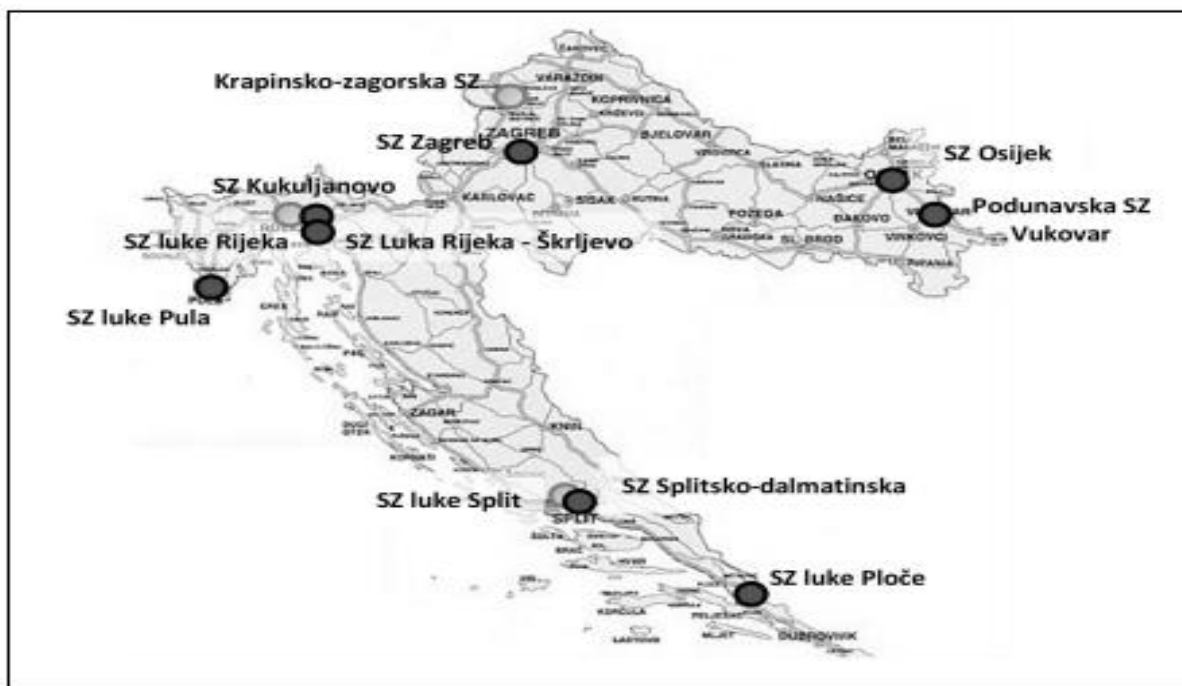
Krapinsko-zagorska SZ
VARAŽDIN
KOPRIVNICA
ZAGREB
SZ Zagreb
BJELOVAR
SZ Osijek
SZ Kukuljanovo
KARLOVAC
SISAK
POŽEGA
NAŠICE
ĐAKOVO
Podunavska SZ Vukovar
SZ luke Rijeka
SZ Luka Rijeka - Škrljevo
SL. BROD
VINKOVCI
SZ luke Pula
ZADAR
KNIN
SZ luke Split
SZ Splitsko-dalmatinska
SPLIT
SZ luke Ploče
DUBROVNIK